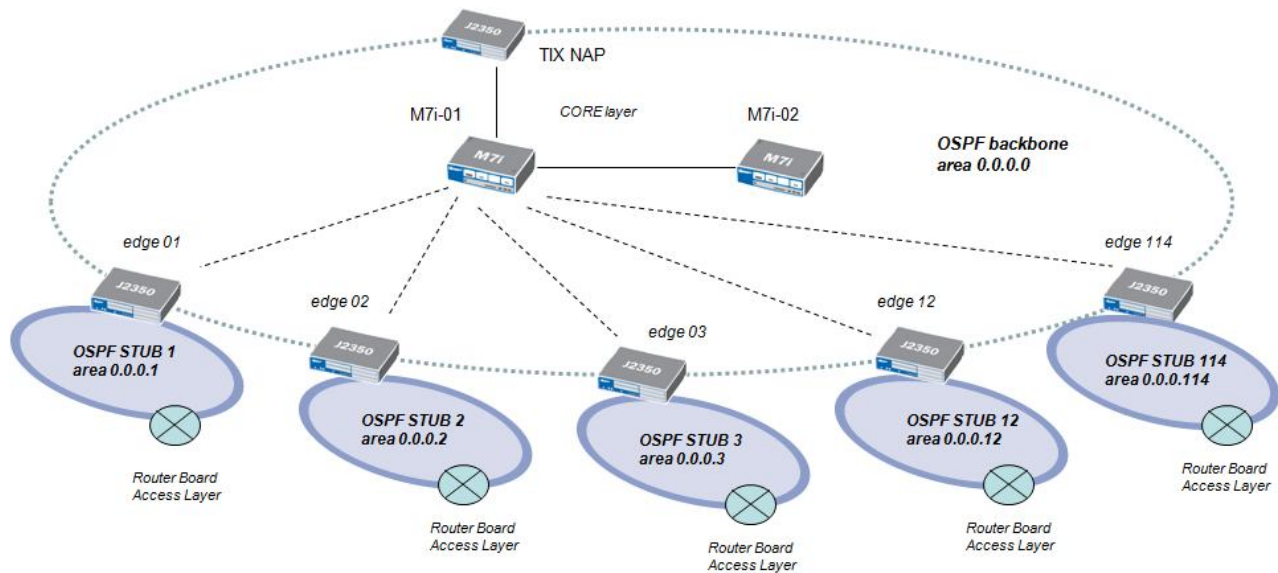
J2350

TIX NAP

M7i-01

CORE layer

M7i-02

M7i

M7i

OSPF backbone
area 0.0.0.0

edge 01

J2350

OSPF STUB 1
area 0.0.0.1

Router Board
Access Layer

edge 02

J2350

OSPF STUB 2
area 0.0.0.2

Router Board
Access Layer

edge 03

J2350

OSPF STUB 3
area 0.0.0.3

Router Board
Access Layer

edge 12

J2350

OSPF STUB 12
area 0.0.0.12

Router Board
Access Layer

edge 114

J2350

OSPF STUB 114
area 0.0.0.114

Router Board
Access Layer